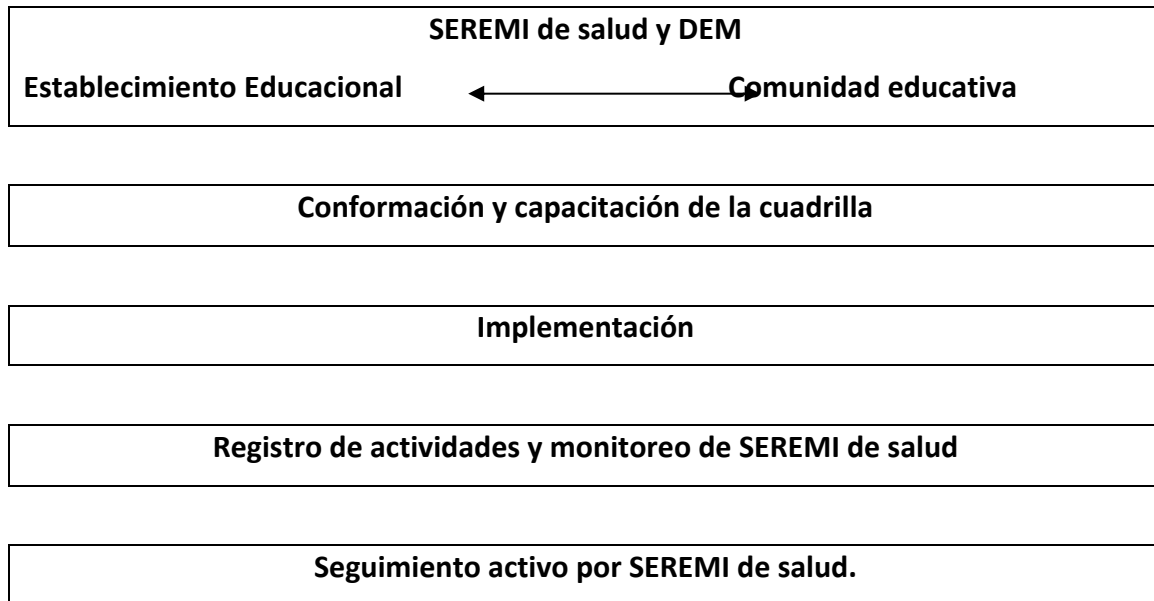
SEREMI de salud y DEM

Establecimiento Educacional

Comunidad educativa

Conformación y capacitación de la cuadrilla

Implementación

Registro de actividades y monitoreo de SEREMI de salud

Seguimiento activo por SEREMI de salud.